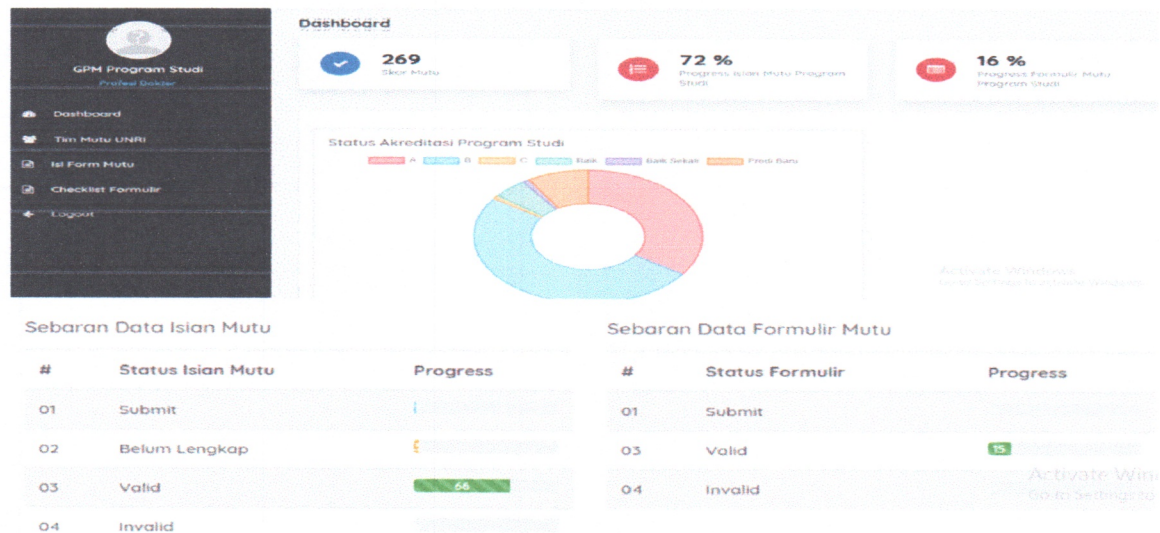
GPM Program Studi
Profesi Dokter

Dashboard
Tim Mutu UNRI
Isi Form Mutu
Checklist Formulir
Logout

Dashboard

269
Skor Mutu

72 %
Progress Isian Mutu Program Studi

16 %
Progress Formulir Mutu Program Studi

Status Akreditasi Program Studi
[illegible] A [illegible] B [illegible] C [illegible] Baik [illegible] Baik Sekali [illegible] Prodi Baru

Activate Windows
Go to Settings to activate Windows.

Sebaran Data Isian Mutu

| # | Status Isian Mutu | Progress |
|---|---|---|
| 01 | Submit | |
| 02 | Belum Lengkap | |
| 03 | Valid | 66 |
| 04 | Invalid | |

Sebaran Data Formulir Mutu

| # | Status Formulir | Progress |
|---|---|---|
| 01 | Submit | |
| 03 | Valid | 15 |
| 04 | Invalid | |

Activate Wind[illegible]
Go to Settings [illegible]